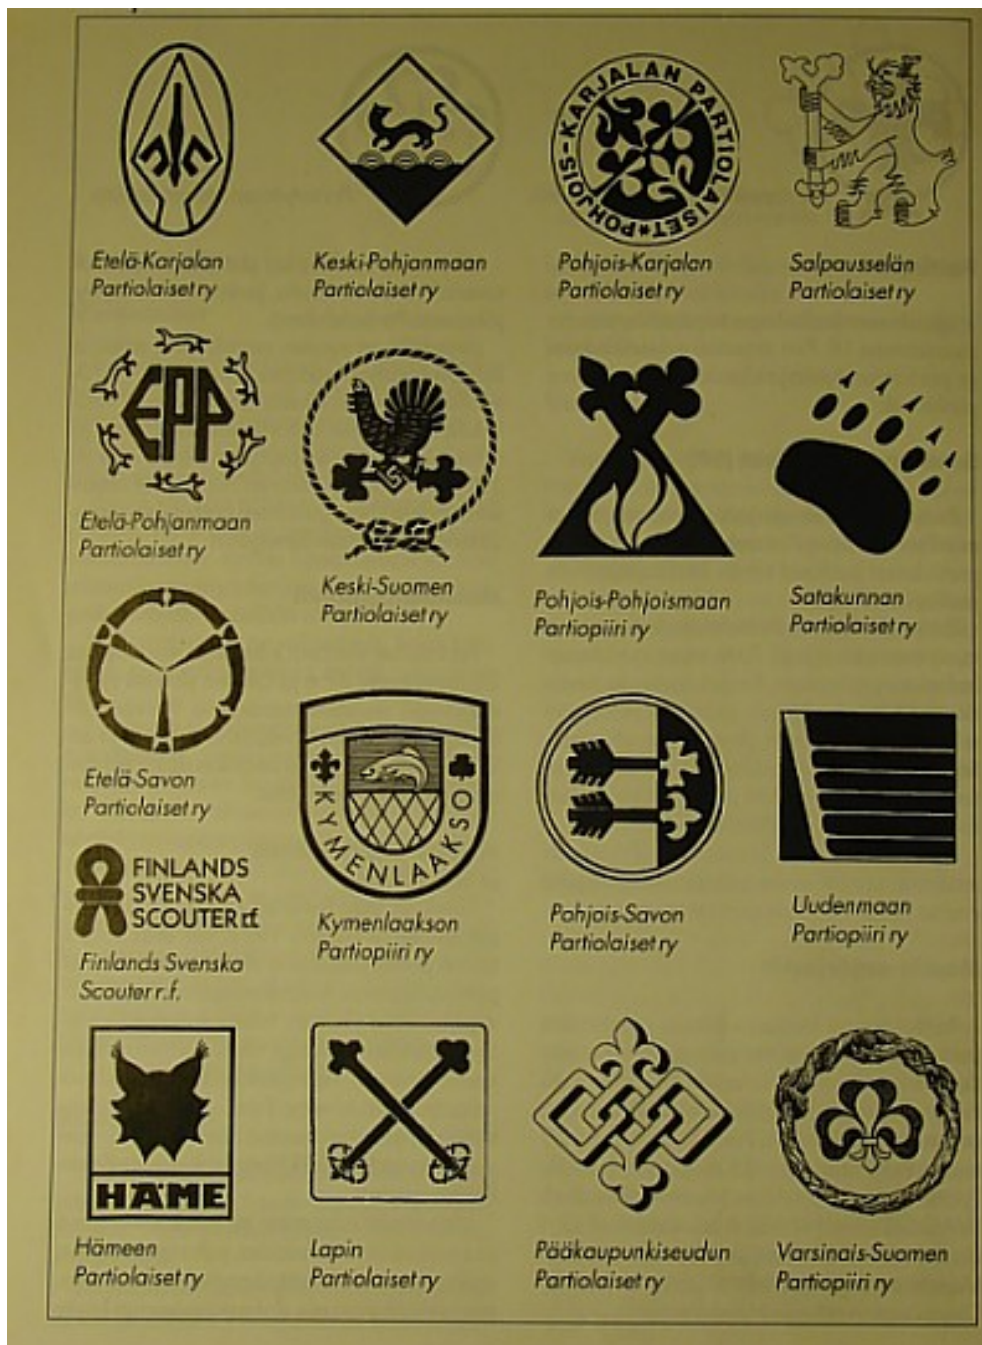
Etelä-Karjalan Partiolaiset ry

POHJOIS-KARJALAN PARTIOLAISET

Keski-Pohjanmaan Partiolaiset ry

Pohjois-Karjalan Partiolaiset ry

Salpausselän Partiolaiset ry

EPP

Etelä-Pohjanmaan Partiolaiset ry

Keski-Suomen Partiolaiset ry

Pohjois-Pohjoismaan Partiopiiri ry

Satakunnan Partiolaiset ry

Etelä-Savon Partiolaiset ry

KYMENLAAKSO

Kymenlaakson Partiopiiri ry

Pohjois-Savon Partiolaiset ry

Uudenmaan Partiopiiri ry

FINLANDS SVENSKA SCOUTER r.f.

Finlands Svenska Scouter r.f.

HÄME

Hämeen Partiolaiset ry

Lapin Partiolaiset ry

Pääkaupunkiseudun Partiolaiset ry

Varsinais-Suomen Partiopiiri ry